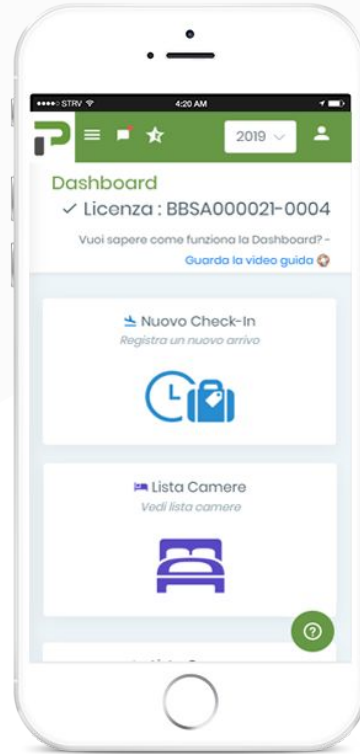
●●●●○ STRV
4:20 AM

2019

Dashboard

✓ Licenza : BBSA000021-0004

Vuoi sapere come funziona la Dashboard? –

Guarda la video guida

Nuovo Check-In

Registra un nuovo arrivo

Lista Camere

Vedi lista camere

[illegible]